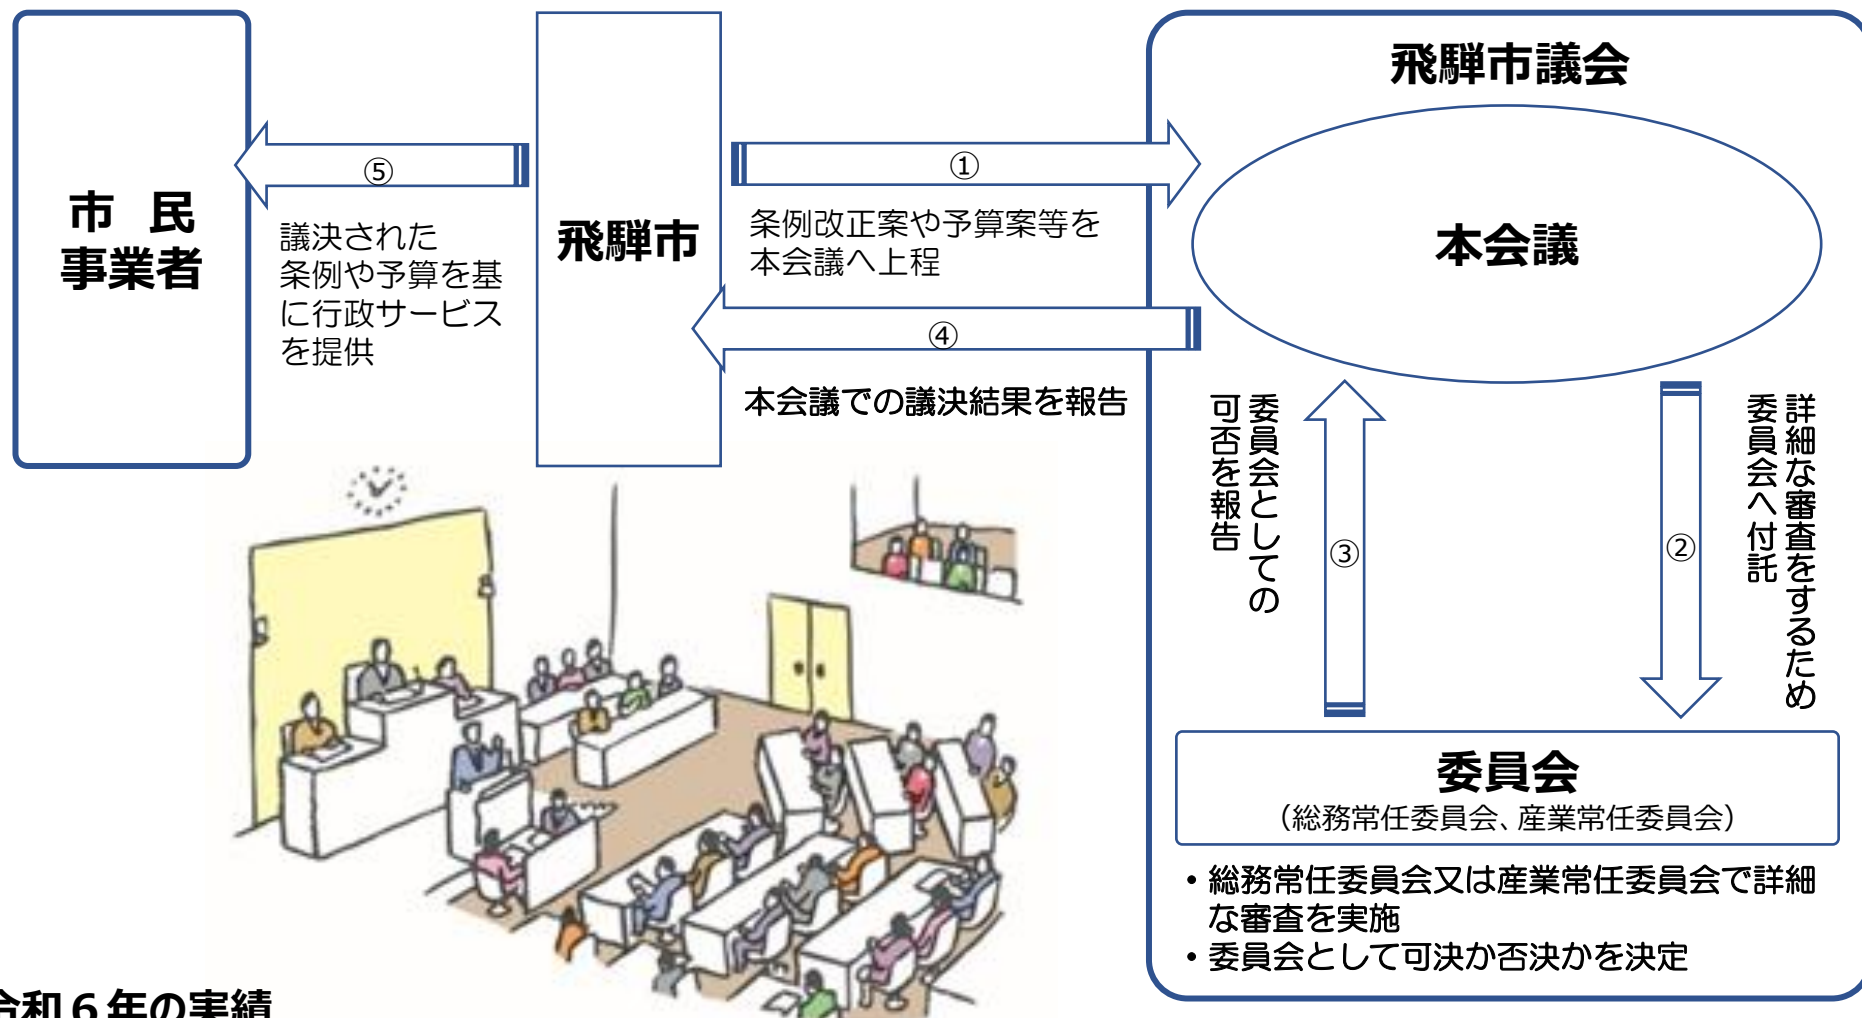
市　民
事業者

⑤

議決された条例や予算を基に行政サービスを提供

飛騨市

①

条例改正案や予算案等を本会議へ上程

④

本会議での議決結果を報告

飛騨市議会

本会議

委員会としての可否を報告

③

②

詳細な審査をするため委員会へ付託

委員会
（総務常任委員会、産業常任委員会）

・総務常任委員会又は産業常任委員会で詳細な審査を実施
・委員会として可決か否決かを決定

令和６年の実績